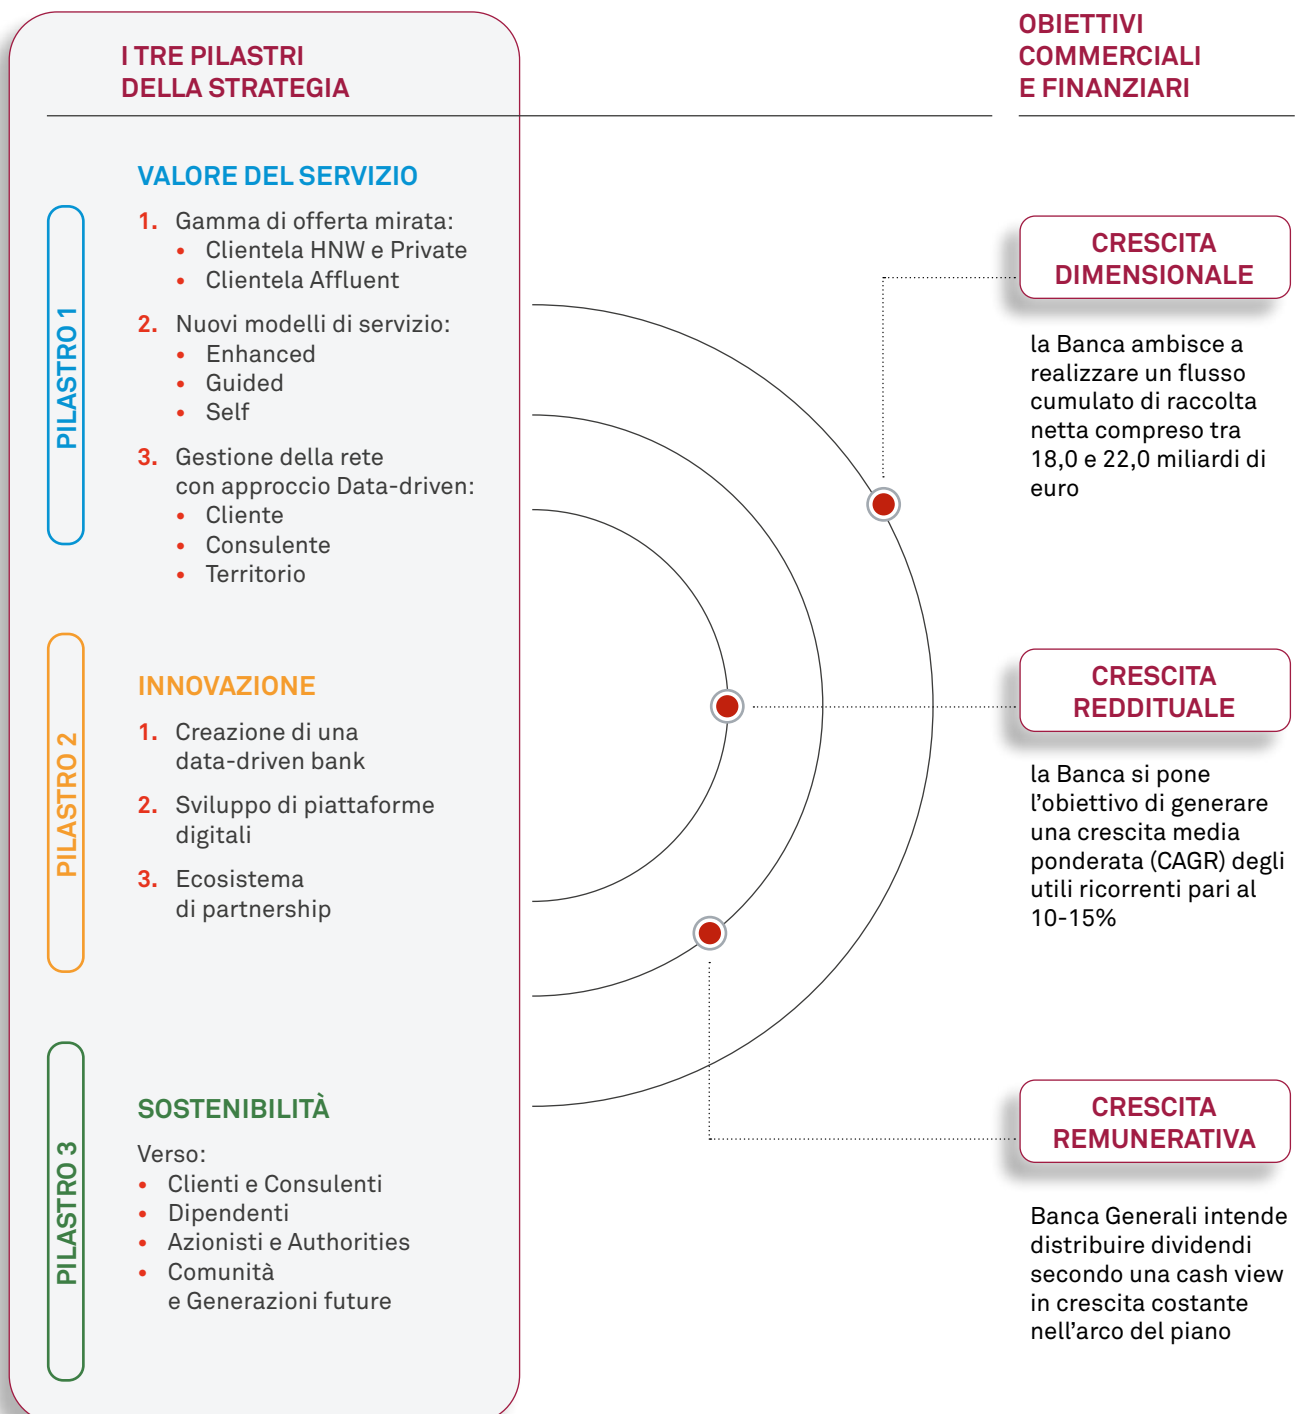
I TRE PILASTRI
DELLA STRATEGIA

OBIETTIVI
COMMERCIALI
E FINANZIARI

PILASTRO 1

VALORE DEL SERVIZIO

1. Gamma di offerta mirata:
• Clientela HNW e Private
• Clientela Affluent

2. Nuovi modelli di servizio:
• Enhanced
• Guided
• Self

3. Gestione della rete con approccio Data-driven:
• Cliente
• Consulente
• Territorio

PILASTRO 2

INNOVAZIONE

1. Creazione di una data-driven bank

2. Sviluppo di piattaforme digitali

3. Ecosistema di partnership

PILASTRO 3

SOSTENIBILITÀ

Verso:
• Clienti e Consulenti
• Dipendenti
• Azionisti e Authorities
• Comunità e Generazioni future

CRESCITA DIMENSIONALE

la Banca ambisce a realizzare un flusso cumulato di raccolta netta compreso tra 18,0 e 22,0 miliardi di euro

CRESCITA REDDITUALE

la Banca si pone l'obiettivo di generare una crescita media ponderata (CAGR) degli utili ricorrenti pari al 10-15%

CRESCITA REMUNERATIVA

Banca Generali intende distribuire dividendi secondo una cash view in crescita costante nell'arco del piano